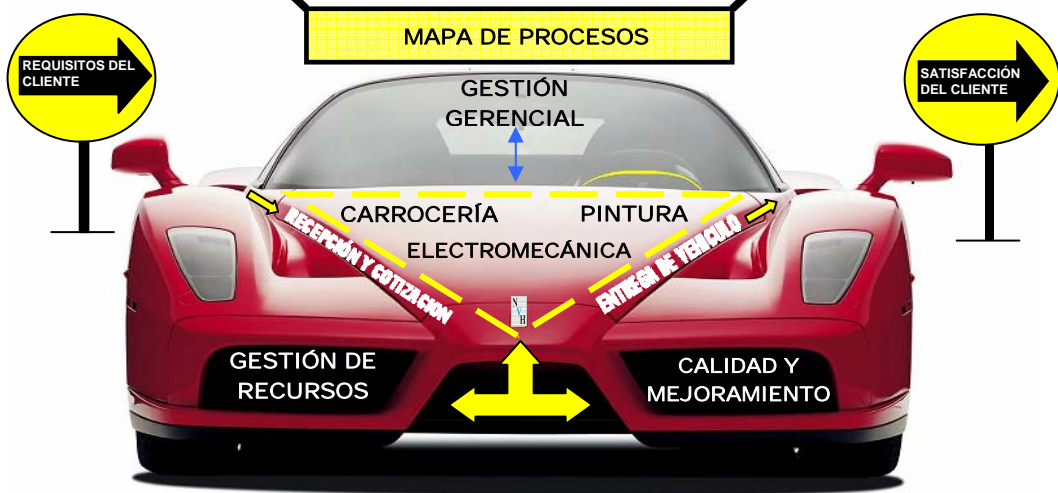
MAPA DE PROCESOS

REQUISITOS DEL CLIENTE

SATISFACCIÓN DEL CLIENTE

GESTIÓN GERENCIAL

CARROCERÍA

PINTURA

ELECTROMECÁNICA

RECEPCIÓN Y COTIZACIÓN

ENTREGA DE VEHÍCULO

N H

GESTIÓN DE RECURSOS

CALIDAD Y MEJORAMIENTO